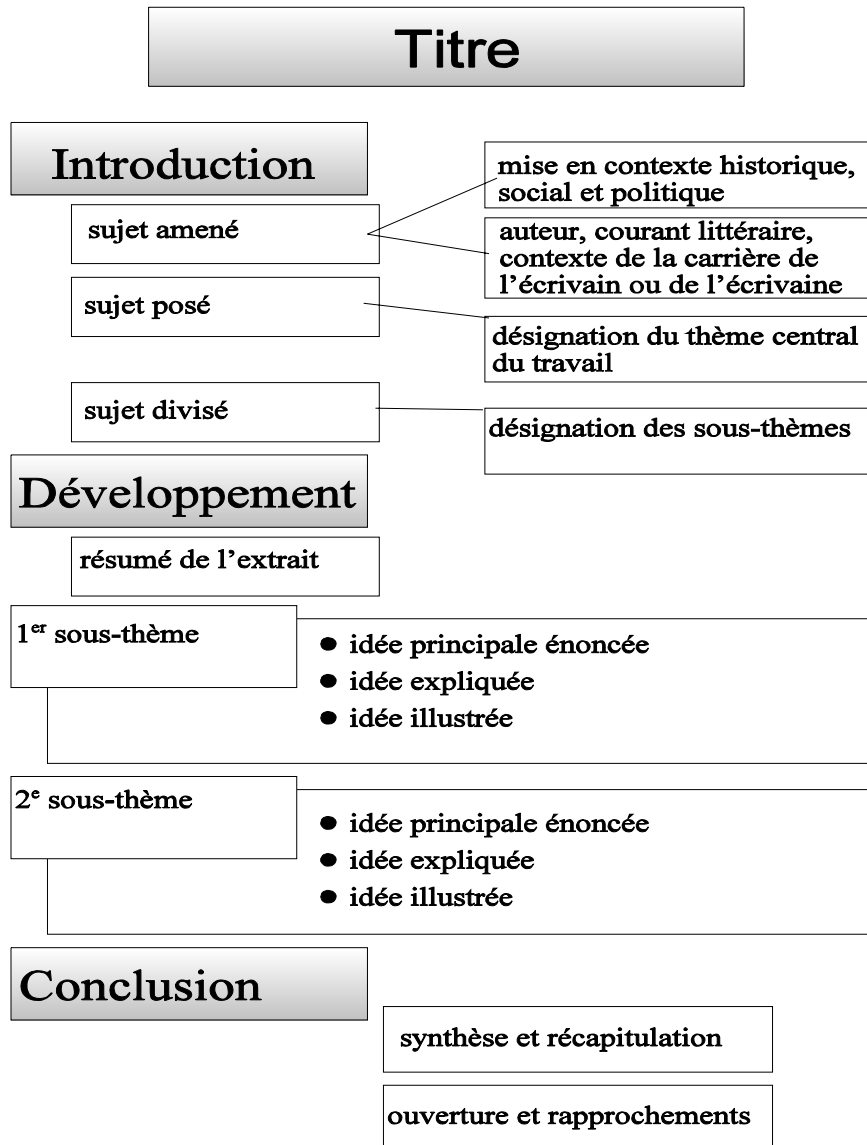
Titre

Introduction

sujet amené

mise en contexte historique, social et politique

auteur, courant littéraire, contexte de la carrière de l'écrivain ou de l'écrivaine

sujet posé

désignation du thème central du travail

sujet divisé

désignation des sous-thèmes

Développement

résumé de l'extrait

1$^{er}$ sous-thème

- idée principale énoncée
- idée expliquée
- idée illustrée

2$^{e}$ sous-thème

- idée principale énoncée
- idée expliquée
- idée illustrée

Conclusion

synthèse et récapitulation

ouverture et rapprochements